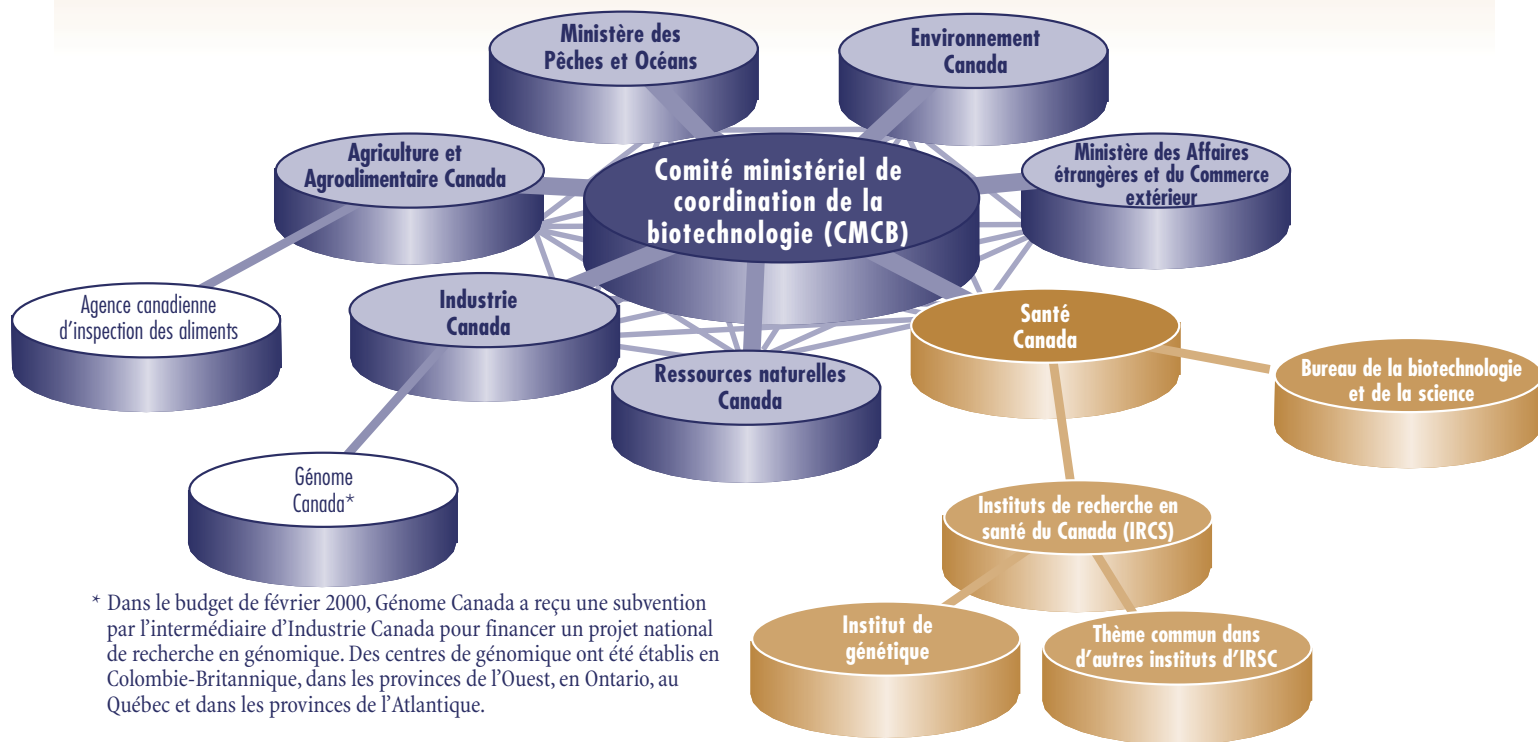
Ministère des Pêches et Océans

Environnement Canada

Agriculture et Agroalimentaire Canada

Comité ministériel de coordination de la biotechnologie (CMCB)

Ministère des Affaires étrangères et du Commerce extérieur

Agence canadienne d'inspection des aliments

Industrie Canada

Santé Canada

Bureau de la biotechnologie et de la science

Ressources naturelles Canada

Génome Canada*

Instituts de recherche en santé du Canada (IRCS)

Institut de génétique

Thème commun dans d'autres instituts d'IRSC

* Dans le budget de février 2000, Génome Canada a reçu une subvention par l'intermédiaire d'Industrie Canada pour financer un projet national de recherche en génomique. Des centres de génomique ont été établis en Colombie-Britannique, dans les provinces de l'Ouest, en Ontario, au Québec et dans les provinces de l'Atlantique.